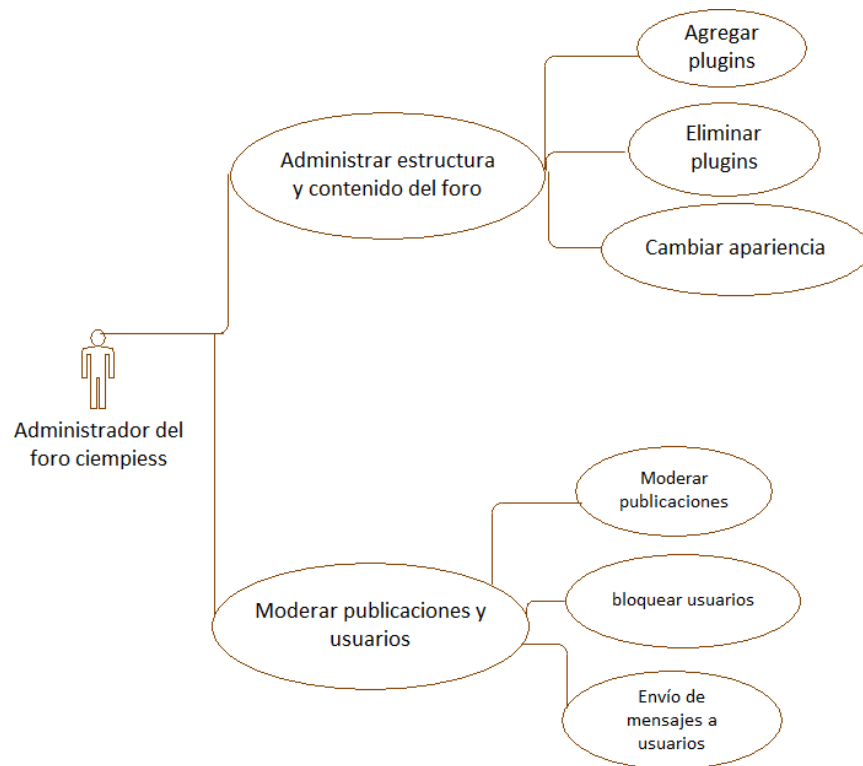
Agregar plugins

Administrar estructura y contenido del foro

Eliminar plugins

Cambiar apariencia

Administrador del foro ciempiess

Moderar publicaciones

bloquear usuarios

Moderar publicaciones y usuarios

Envío de mensajes a usuarios